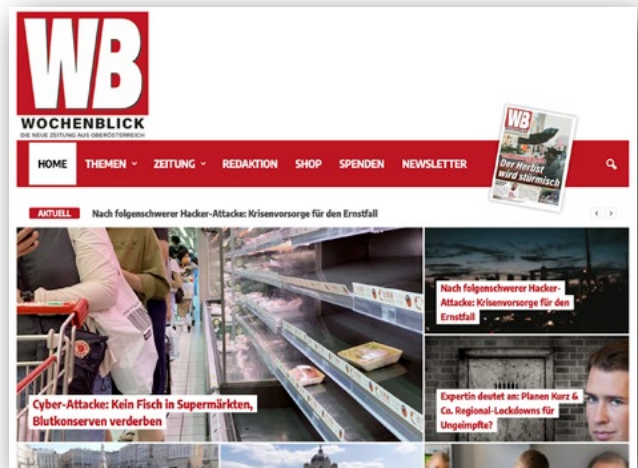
WB
WOCHENBLICK
DIE NEUE ZEITUNG AUS OBERÖSTERREICH

WB
Der Herbst wird stürmisch

HOME THEMEN ZEITUNG REDAKTION SHOP SPENDEN NEWSLETTER

AKTUELL Nach folgenschwerer Hacker-Attacke: Krisenvorsorge für den Ernstfall

Cyber-Attacke: Kein Fisch in Supermärkten, Blutkonserven verderben

Nach folgenschwerer Hacker-Attacke: Krisenvorsorge für den Ernstfall

Expertin deutet an: Planen Kurz & Co. Regional-Lockdowns für Ungeimpfte?